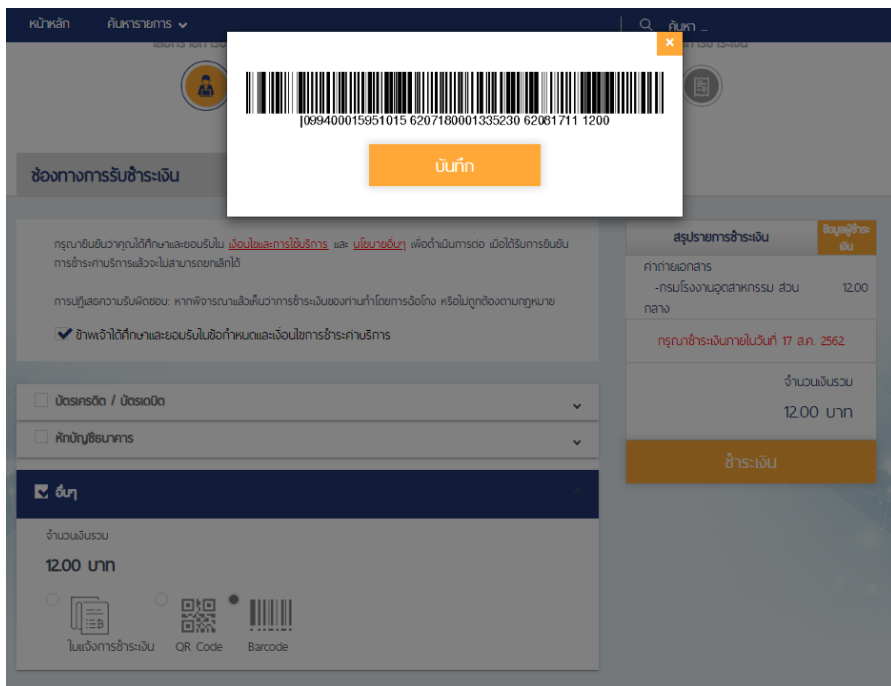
หน้าหลัก ค้นหารายการ

ค้นหา ...

×

|099400015951015 6207180001335230 62081711 1200

บันทึก

ช่องทางการรับชำระเงิน

กรุณายืนยันว่าคุณได้ศึกษาและยอมรับใน เงื่อนไขและการใช้บริการ และ นโยบายอื่นๆ เพื่อดำเนินการต่อ เมื่อได้รับการยืนยันการชำระค่าบริการแล้วจะไม่สามารถยกเลิกได้

การปฏิเสธความรับผิดชอบ: หากพิจารณาแล้วเห็นว่าการชำระเงินของท่านทำโดยการฉ้อโกง หรือไม่ถูกต้องตามกฎหมาย

ข้าพเจ้าได้ศึกษาและยอมรับในข้อกำหนดและเงื่อนไขการชำระค่าบริการ

บัตรเครดิต / บัตรเดบิต

หักบัญชีธนาคาร

อื่นๆ

จำนวนเงินรวม

12.00 บาท

ใบแจ้งการชำระเงิน QR Code Barcode

สรุปรายการชำระเงิน

ข้อมูลผู้ชำระเงิน

ค่าถ่ายเอกสาร

-กรมโรงงานอุตสาหกรรม ส่วนกลาง 12.00

กรุณาชำระเงินภายในวันที่ 17 ส.ค. 2562

จำนวนเงินรวม

12.00 บาท

ชำระเงิน